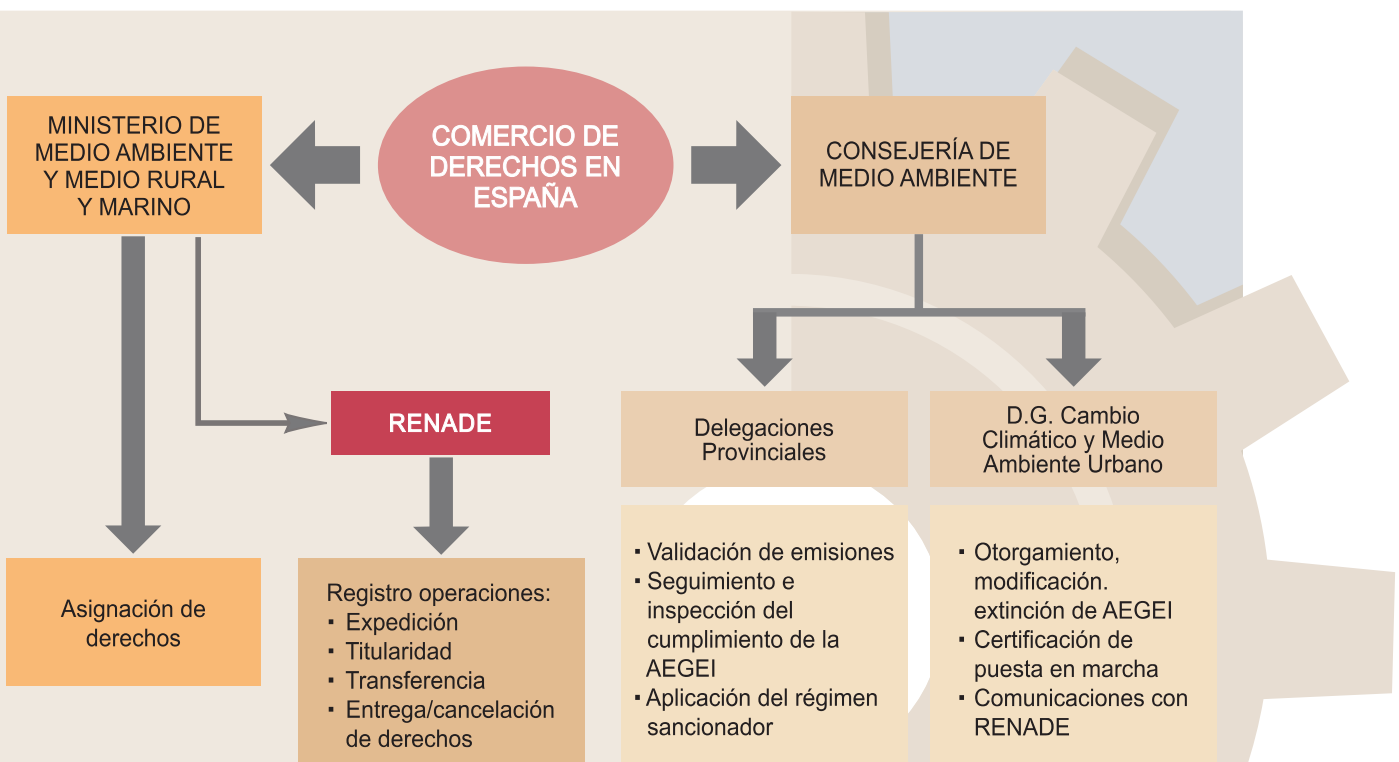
MINISTERIO DE MEDIO AMBIENTE Y MEDIO RURAL Y MARINO

COMERCIO DE DERECHOS EN ESPAÑA

CONSEJERÍA DE MEDIO AMBIENTE

RENADE

Delegaciones Provinciales

D.G. Cambio Climático y Medio Ambiente Urbano

Asignación de derechos

Registro operaciones:
▪ Expedición
▪ Titularidad
▪ Transferencia
▪ Entrega/cancelación de derechos

▪ Validación de emisiones
▪ Seguimiento e inspección del cumplimiento de la AEGEI
▪ Aplicación del régimen sancionador

▪ Otorgamiento, modificación. extinción de AEGEI
▪ Certificación de puesta en marcha
▪ Comunicaciones con RENADE